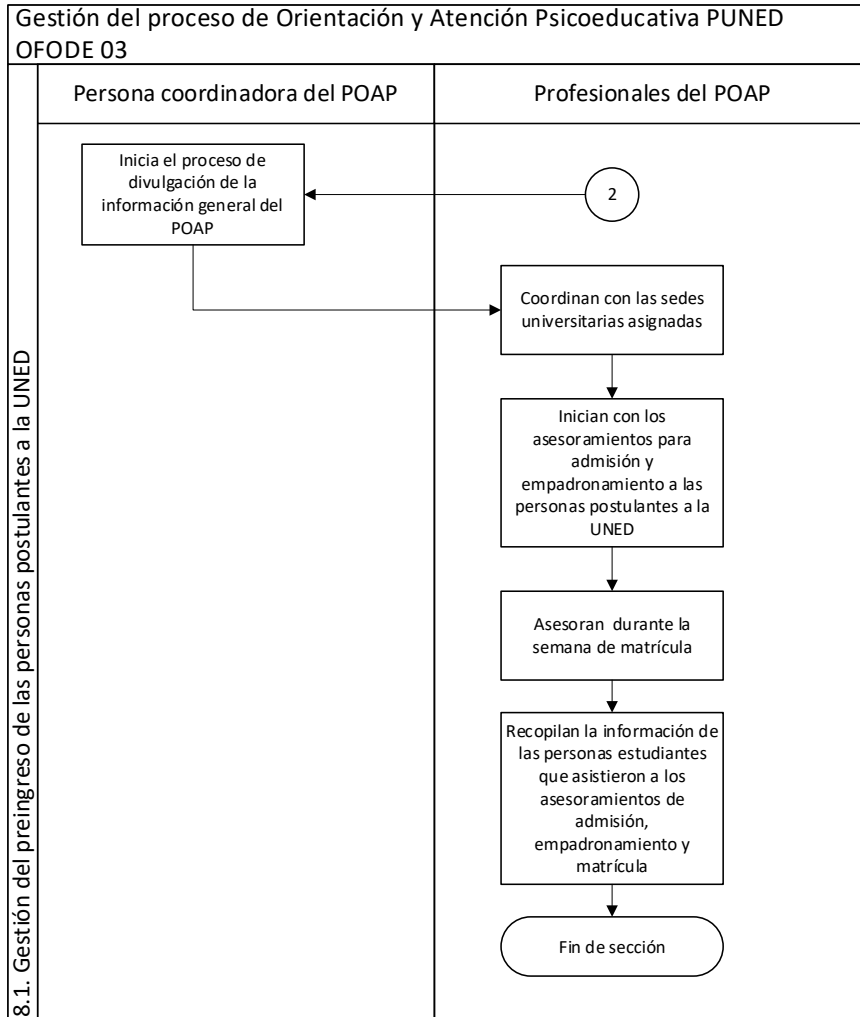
Gestión del proceso de Orientación y Atención Psicoeducativa PUNED OFODE 03

8.1. Gestión del preingreso de las personas postulantes a la UNED

Persona coordinadora del POAP

Profesionales del POAP

Inicia el proceso de divulgación de la información general del POAP

2

Coordinan con las sedes universitarias asignadas

Inician con los asesoramientos para admisión y empadronamiento a las personas postulantes a la UNED

Asesoran durante la semana de matrícula

Recopilan la información de las personas estudiantes que asistieron a los asesoramientos de admisión, empadronamiento y matrícula

Fin de sección